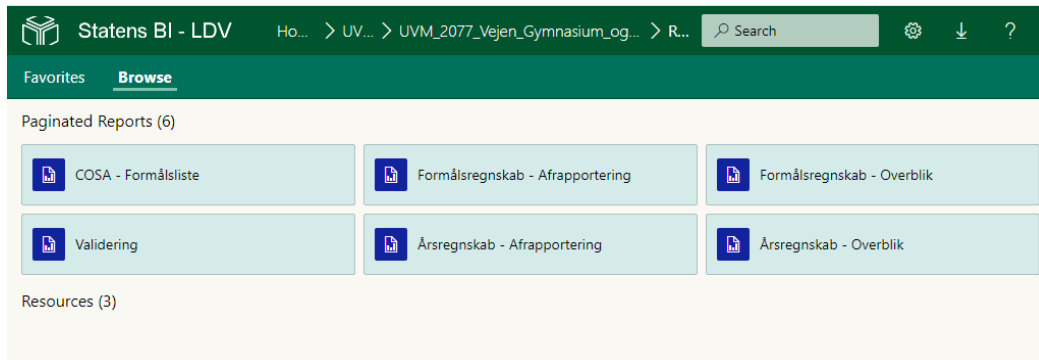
Statens BI - LDV

Ho... > UV... > UVM_2077_Vejen_Gymnasium_og... > R...

Search

?

Favorites Browse

Paginated Reports (6)

COSA - Formålsliste

Formålsregnskab - Afrapportering

Formålsregnskab - Overblik

Validering

Årsregnskab - Afrapportering

Årsregnskab - Overblik

Resources (3)